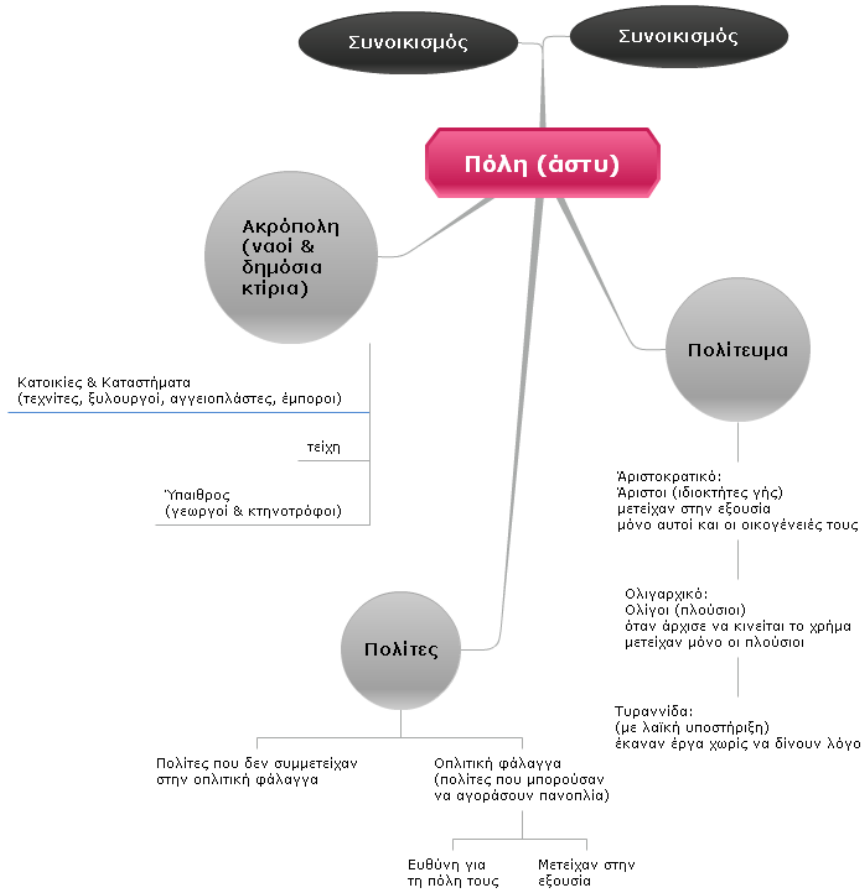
Συνοικισμός

Συνοικισμός

Πόλη (άστυ)

Ακρόπολη (ναοί & δημόσια κτίρια)

Κατοικίες & Καταστήματα (τεχνίτες, ξυλουργοί, αγγειοπλάστες, έμποροι)

τείχη

Ύπαιθρος (γεωργοί & κτηνοτρόφοι)

Πολίτευμα

Άριστοκρατικό: Άριστοι (ιδιοκτήτες γής) μετείχαν στην εξουσία μόνο αυτοί και οι οικογένειές τους

Ολιγαρχικό: Ολίγοι (πλούσιοι) όταν άρχισε να κινείται το χρήμα μετείχαν μόνο οι πλούσιοι

Τυραννίδα: (με λαϊκή υποστήριξη) έκαναν έργα χωρίς να δίνουν λόγο

Πολίτες

Πολίτες που δεν συμμετείχαν στην οπλιτική φάλαγγα

Οπλιτική φάλαγγα (πολίτες που μπορούσαν να αγοράσουν πανοπλία)

Ευθύνη για τη πόλη τους

Μετείχαν στην εξουσία